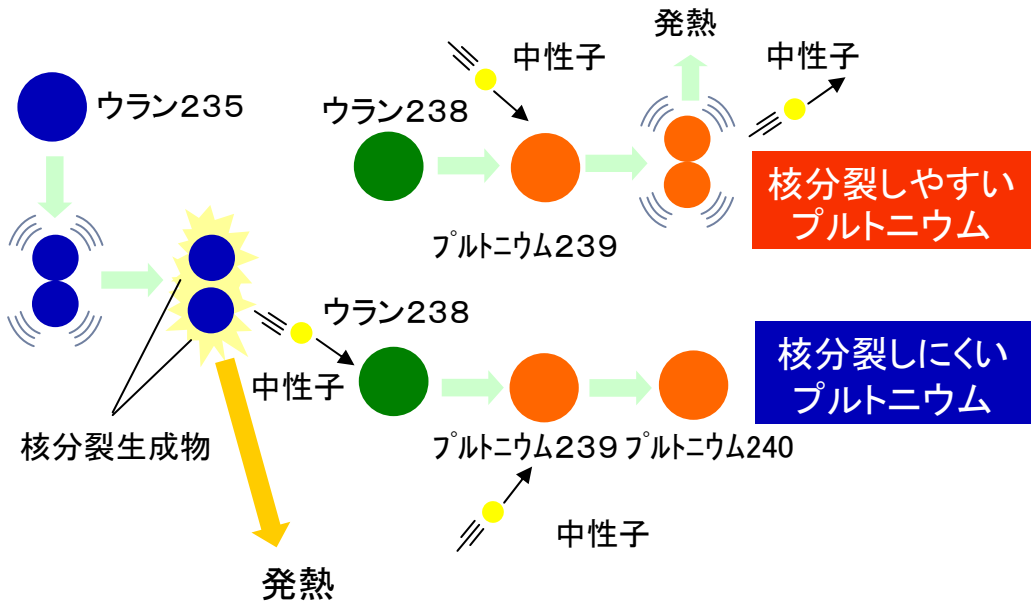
ウラン235

核分裂生成物

発熱

中性子

ウラン238

中性子

発熱

中性子

ウラン238

プルトニウム239

核分裂しやすいプルトニウム

ウラン238

中性子

プルトニウム239 プルトニウム240

中性子

核分裂しにくいプルトニウム